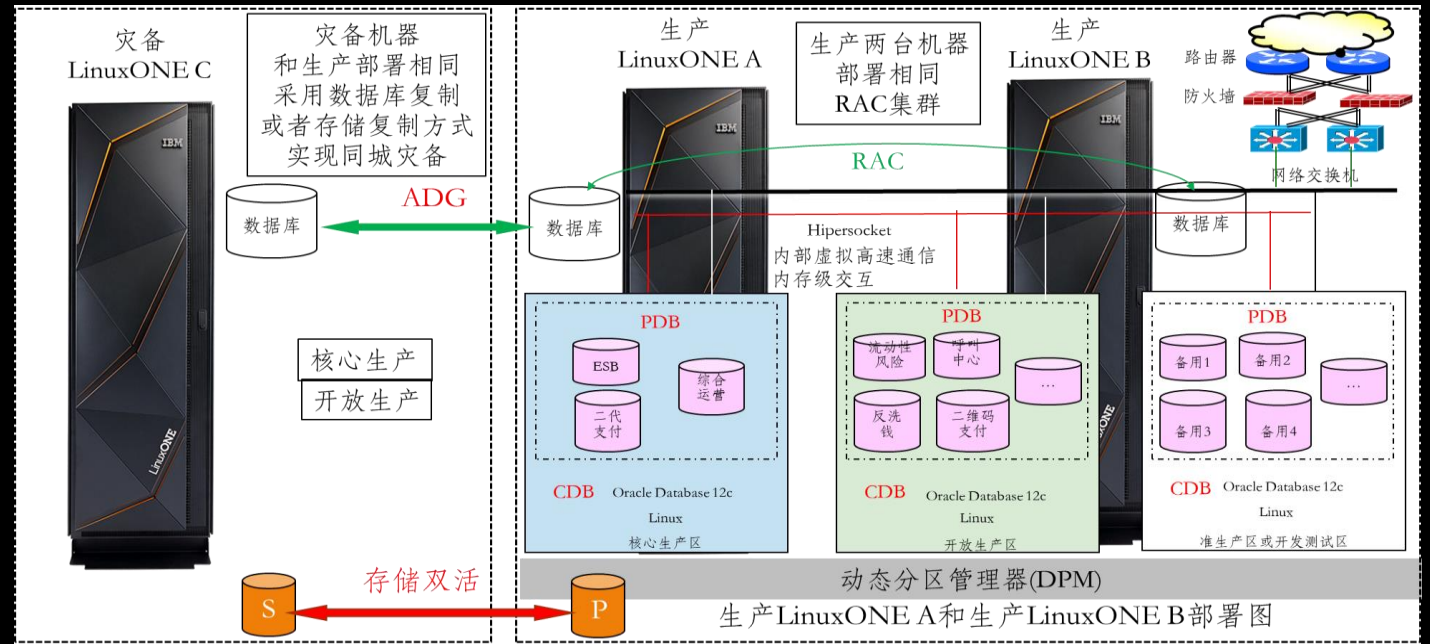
灾备
LinuxONE C

灾备机器
和生产部署相同
采用数据库复制
或者存储复制方式
实现同城灾备

IBM

数据库

ADG

核心生产
开放生产

LinuxONE

S

存储双活

生产
LinuxONE A

IBM

生产两台机器
部署相同
RAC集群

生产
LinuxONE B

IBM

路由器
防火墙
网络交换机

RAC

数据库

Hipersocket
内部虚拟高速通信
内存级交互

数据库

PDB
ESB
综合运营
二代支付
CDB Oracle Database 12c
Linux
核心生产区

PDB
流动性风险
呼叫中心
...
反洗钱
二维码支付
CDB Oracle Database 12c
Linux
开放生产区

PDB
备用1
备用2
...
备用3
备用4
CDB Oracle Database 12c
Linux
准生产区或开发测试区

动态分区管理器(DPM)

P

生产LinuxONE A和生产LinuxONE B部署图